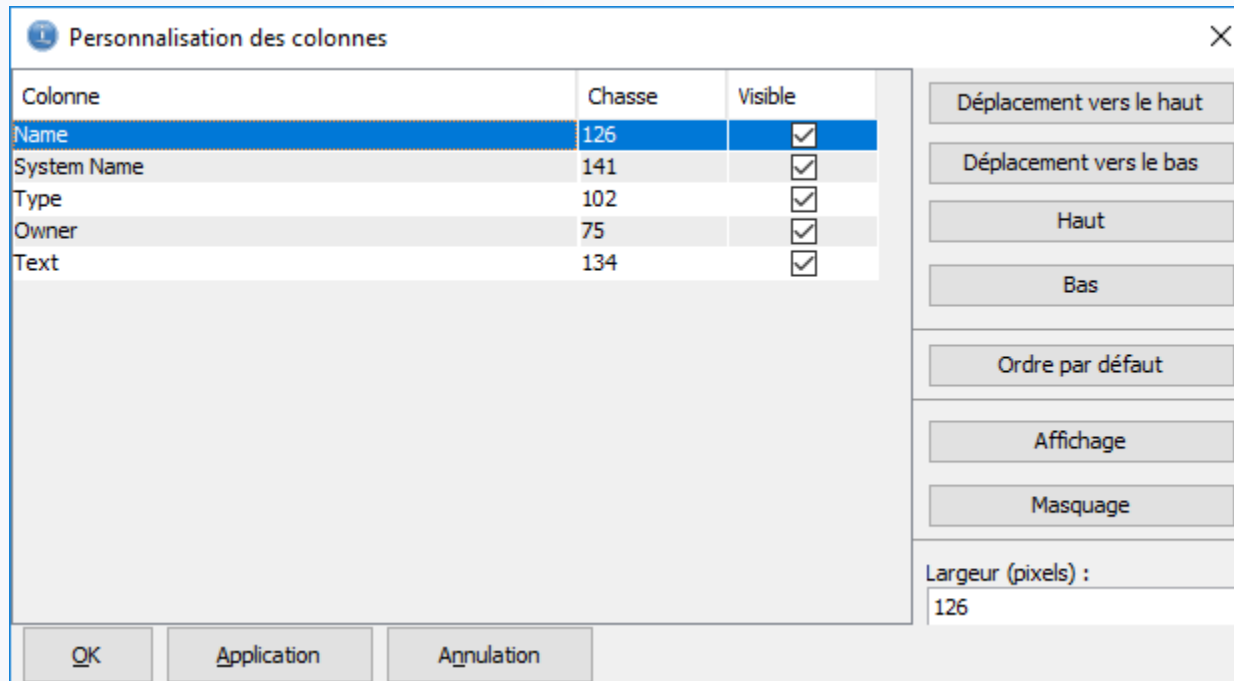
Personnalisation des colonnes

| Colonne | Chasse | Visible |
|---|---|---|
| Name | 126 | ☑ |
| System Name | 141 | ☑ |
| Type | 102 | ☑ |
| Owner | 75 | ☑ |
| Text | 134 | ☑ |

Déplacement vers le haut
Déplacement vers le bas
Haut
Bas
Ordre par défaut
Affichage
Masquage
Largeur (pixels) :
126

OK
Application
Annulation